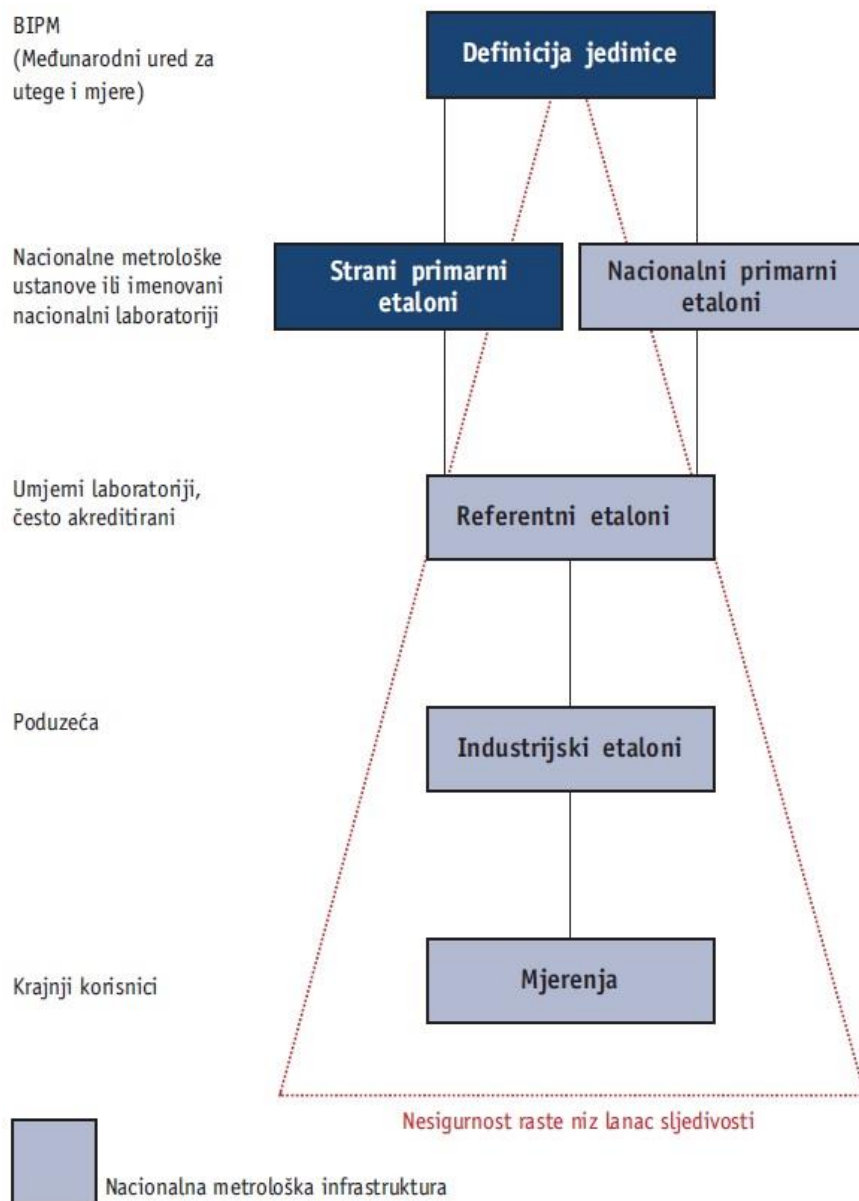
BIPM
(Međunarodni ured za utege i mjere)

Definicija jedinice

Nacionalne metrološke ustanove ili imenovani nacionalni laboratoriji

Strani primarni etaloni

Nacionalni primarni etaloni

Umjemi laboratoriji, često akreditirani

Referentni etaloni

Poduzeća

Industrijski etaloni

Krajnji korisnici

Mjerenja

Nesigurnost raste niz lanac sljedivosti

Nacionalna metrološka infrastruktura